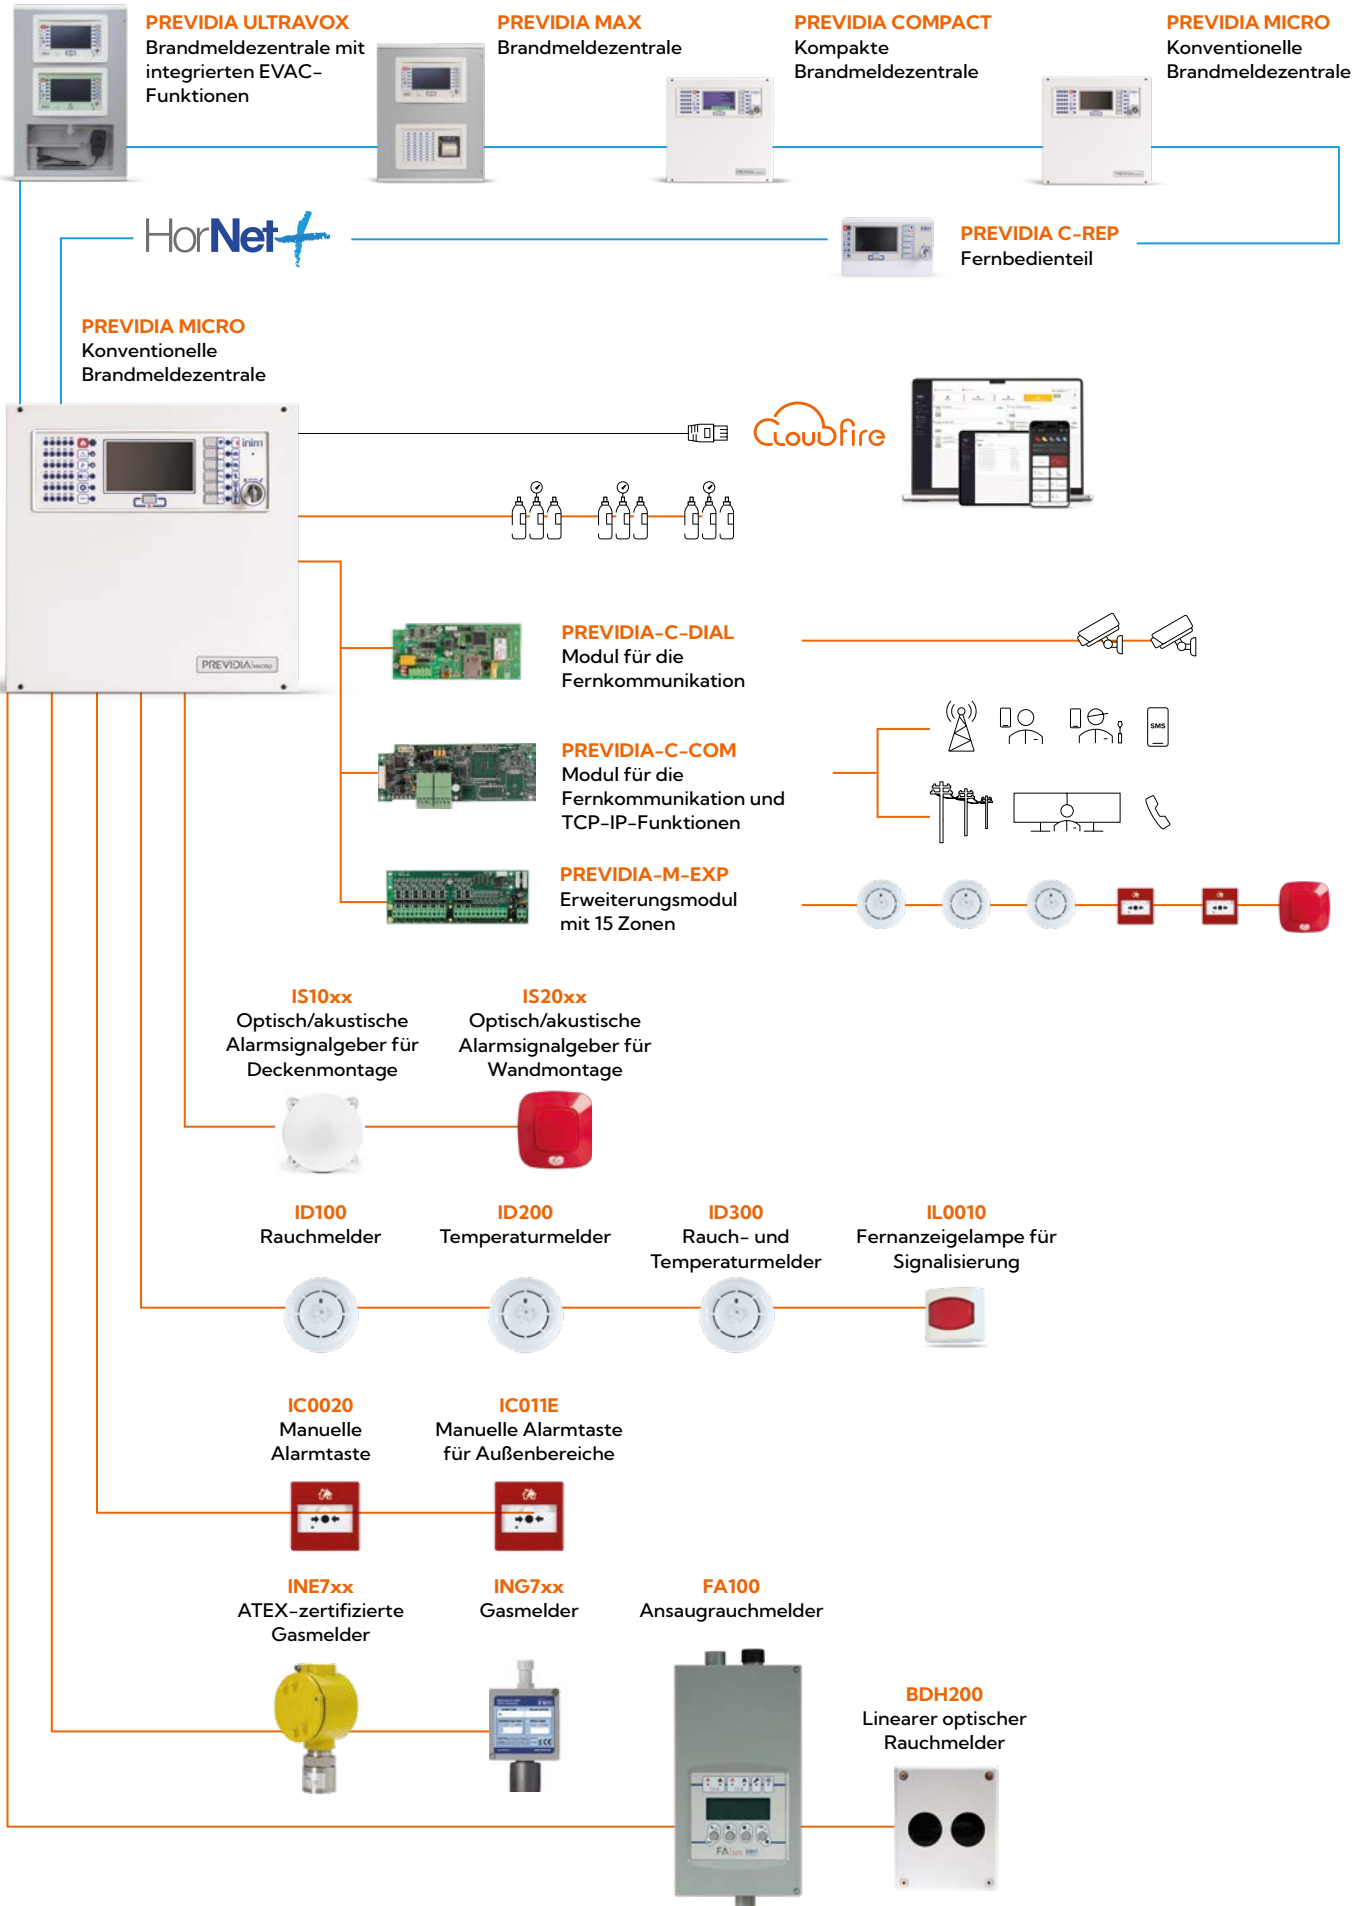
PREVIDIA ULTRAVOX
Brandmeldezentrale mit integrierten EVAC-Funktionen

PREVIDIA MAX
Brandmeldezentrale

PREVIDIA COMPACT
Kompakte Brandmeldezentrale

PREVIDIA MICRO
Konventionelle Brandmeldezentrale

HorNet+

PREVIDIA C-REP
Fernbedienteil

PREVIDIA MICRO
Konventionelle Brandmeldezentrale

inim

PREVIDIA

CloudFire

PREVIDIA-C-DIAL
Modul für die Fernkommunikation

PREVIDIA-C-COM
Modul für die Fernkommunikation und TCP-IP-Funktionen

SMS

PREVIDIA-M-EXP
Erweiterungsmodul mit 15 Zonen

IS10xx
Optisch/akustische Alarmsignalgeber für Deckenmontage

IS20xx
Optisch/akustische Alarmsignalgeber für Wandmontage

ID100
Rauchmelder

ID200
Temperaturmelder

ID300
Rauch- und Temperaturmelder

IL0010
Fernanzeigelampe für Signalisierung

IC0020
Manuelle Alarmtaste

IC011E
Manuelle Alarmtaste für Außenbereiche

INE7xx
ATEX-zertifizierte Gasmelder

ING7xx
Gasmelder

FA100
Ansaugrauchmelder

BDH200
Linearer optischer Rauchmelder

FA
inim